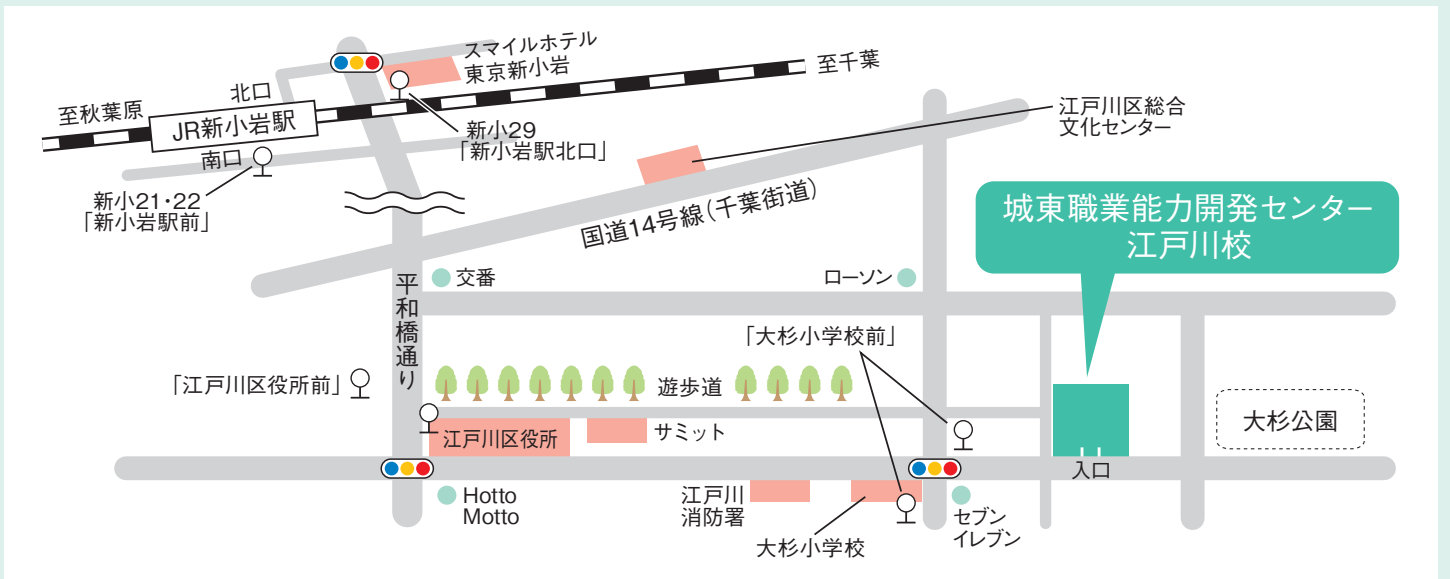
スマイルホテル
東京新小岩

至千葉

北口

至秋葉原

JR新小岩駅

新小29
「新小岩駅北口」

江戸川区総合
文化センター

南口

新小21・22
「新小岩駅前」

国道14号線(千葉街道)

城東職業能力開発センター
江戸川校

平和橋通り

交番

ローソン

「大杉小学校前」

「江戸川区役所前」

遊歩道

大杉公園

江戸川区役所

サミット

入口

Hotto
Motto

江戸川
消防署

セブン
イレブン

大杉小学校